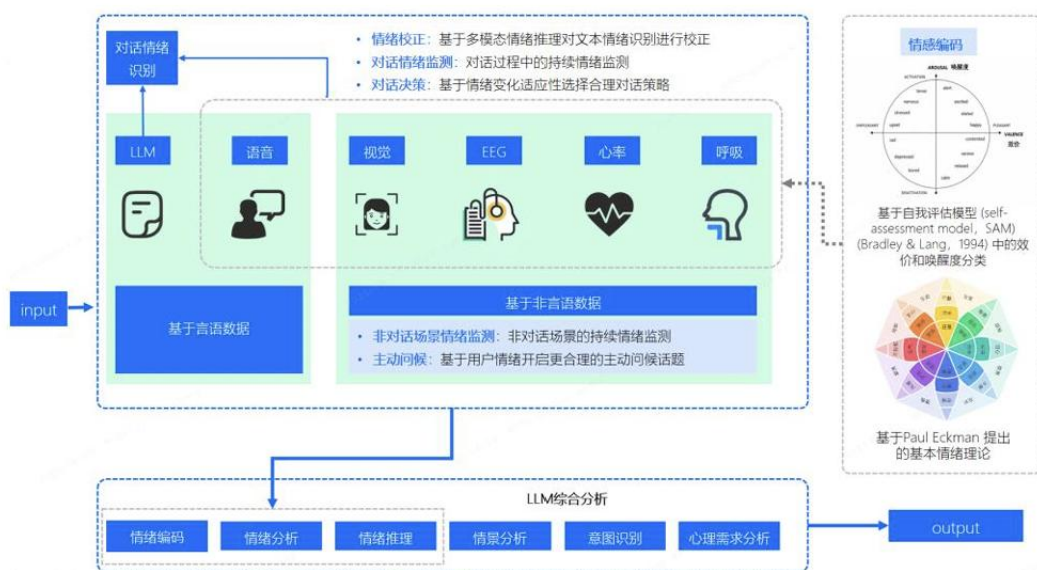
对话情绪识别

• 情绪校正：基于多模态情绪推理对文本情绪识别进行校正
• 对话情绪监测：对话过程中的持续情绪监测
• 对话决策：基于情绪变化适应性选择合理对话策略

LLM

语音

视觉

EEG

心率

呼吸

input

基于言语数据

基于非言语数据

• 非对话场景情绪监测：非对话场景的持续情绪监测
• 主动问候：基于用户情绪开启更合理的主动问候话题

情感编码

AROUSAL 唤醒度

ACTIVATION

UNPLEASANT

PLEASANT

VALENCE 效价

DEACTIVATION

基于自我评估模型（self-assessment model，SAM）(Bradley & Lang，1994) 中的效价和唤醒度分类

基于Paul Eckman 提出的基本情绪理论

LLM综合分析

情绪编码

情绪分析

情绪推理

情景分析

意图识别

心理需求分析

output